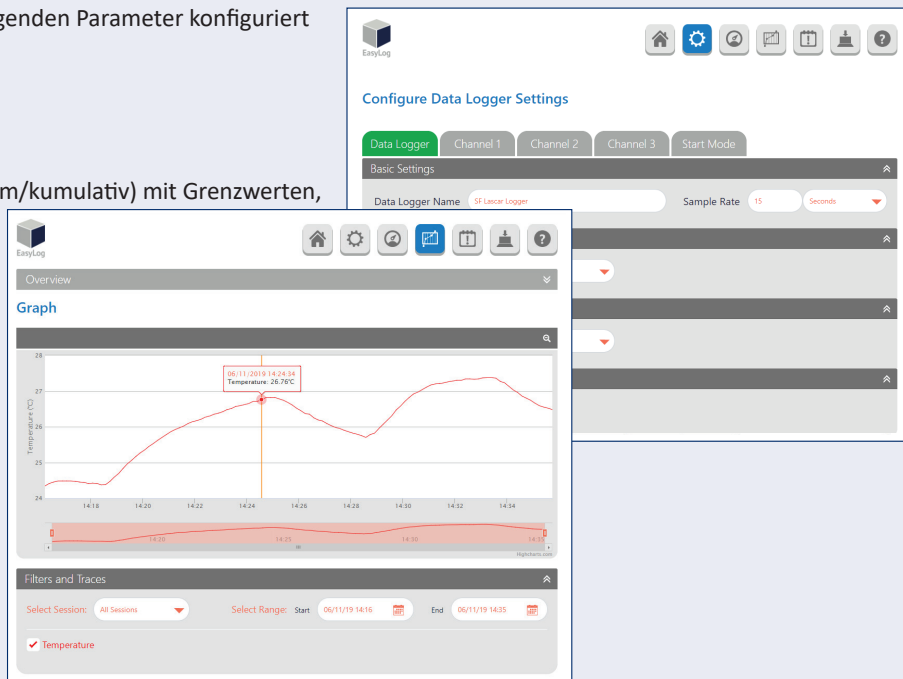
genden Parameter konfiguriert

m/kumulativ) mit Grenzwerten,

EasyLog

Configure Data Logger Settings

Data Logger | Channel 1 | Channel 2 | Channel 3 | Start Mode

Basic Settings

Data Logger Name SF Lascar Logger

Sample Rate 15 Seconds

EasyLog

Overview

Graph

28

27

26

25

24

Temperature (°C)

06/11/2019 14:24:34
Temperature: 26.76°C

14:18 14:20 14:22 14:24 14:26 14:28 14:30 14:32 14:34

14:20 14:25 14:30 14:35

Highcharts.com

Filters and Traces

Select Session: All Sessions

Select Range: Start 06/11/19 14:16

End 06/11/19 14:35

Temperature